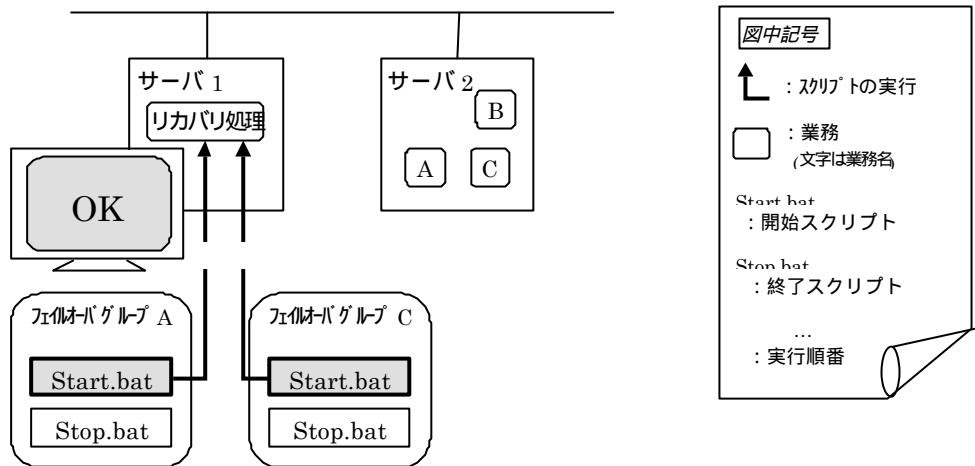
サーバ1
リカバリ処理
サーバ2
B
A
C
OK
フェイルオーバグループA
Start.bat
Stop.bat
フェイルオーバグループC
Start.bat
Stop.bat

図中記号
：スクリプトの実行
：業務
(文字は業務名)
Start.bat
：開始スクリプト
Stop.bat
：終了スクリプト
…
：実行順番